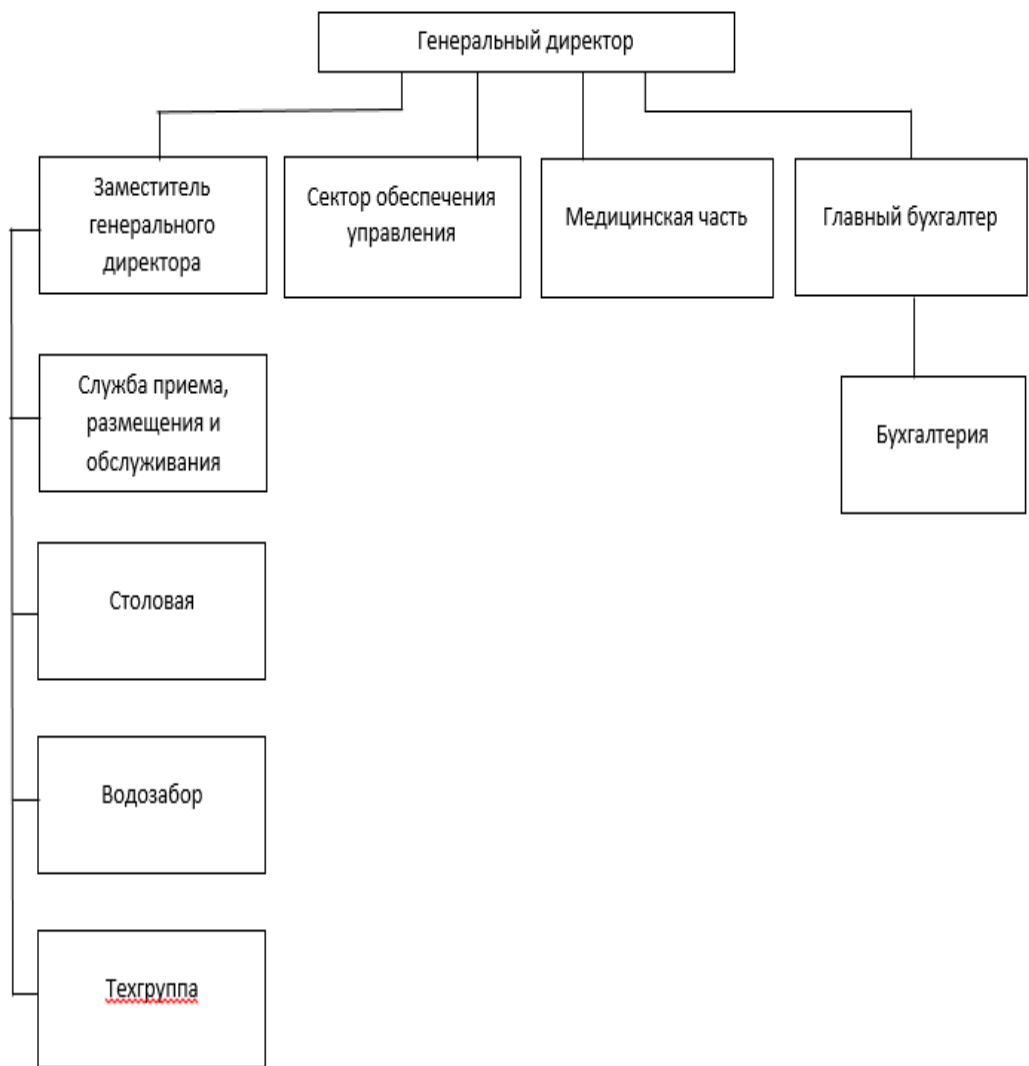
Генеральный директор

Заместитель генерального директора

Сектор обеспечения управления

Медицинская часть

Главный бухгалтер

Служба приема, размещения и обслуживания

Бухгалтерия

Столовая

Водозабор

Техгруппа